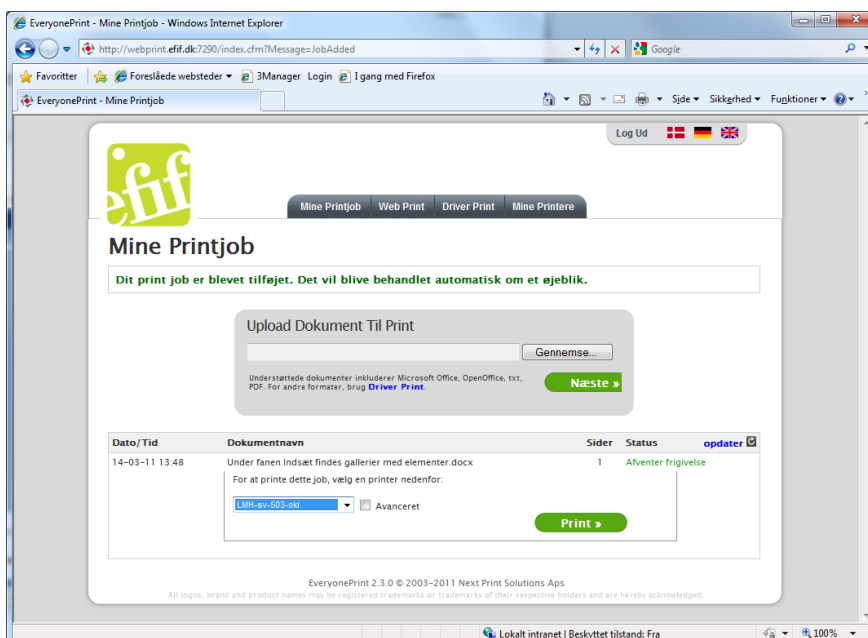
EveryonePrint - Mine Printjob - Windows Internet Explorer

http://webprint.efif.dk:7290/index.cfm?Message=JobAdded

Google

Favoritter | Foreslåede websteder ▾ | 3Manager | Login | I gang med Firefox

EveryonePrint - Mine Printjob

Side ▾ Sikkerhed ▾ Funktioner ▾

Log Ud

efif

Mine Printjob | Web Print | Driver Print | Mine Printere

Mine Printjob

Dit print job er blevet tilføjet. Det vil blive behandlet automatisk om et øjeblik.

Upload Dokument Til Print

Gennemse...

Understøttede dokumenter inkluderer Microsoft Office, OpenOffice, txt, PDF. For andre formater, brug Driver Print.

Næste »

| Dato/Tid | Dokumentnavn | Sider | Status | opdater |
|---|---|---|---|---|
| 14-03-11 13:48 | Under fanen Indsæt findes gallerier med elementer.docx | 1 | Afventer frigivelse | |

For at printe dette job, vælg en printer nedenfor:

LMH-sv-503-oki

Avanceret

Print »

EveryonePrint 2.3.0 © 2003-2011 Next Print Solutions Aps

All logos, brand and product names may be registered trademarks or trademarks of their respective holders and are hereby acknowledged.

Lokalt intranet | Beskyttet tilstand: Fra

100%